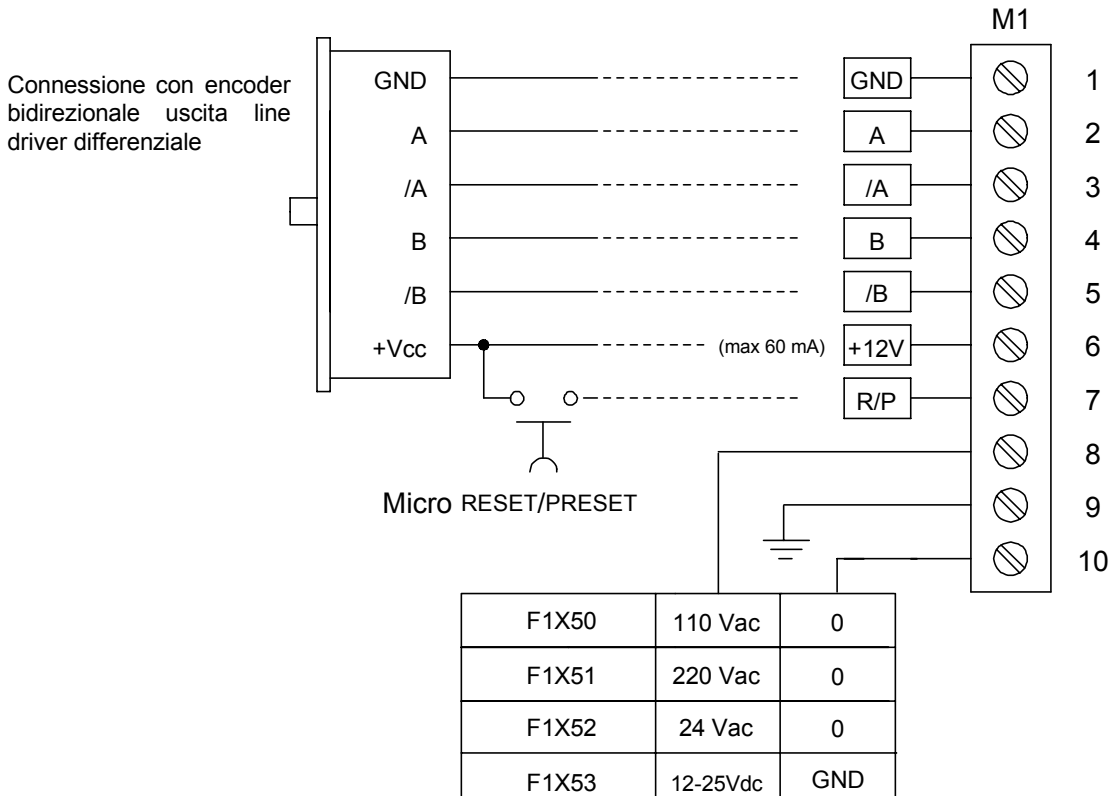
Connessione con encoder bidirezionale uscita line driver differenziale

GND
A
/A
B
/B
+Vcc

(max 60 mA)

Micro RESET/PRESET

GND
A
/A
B
/B
+12V
R/P

M1

1
2
3
4
5
6
7
8
9
10

| F1X50 | 110 Vac | 0 |
|---|---|---|
| F1X51 | 220 Vac | 0 |
| F1X52 | 24 Vac | 0 |
| F1X53 | 12-25Vdc | GND |